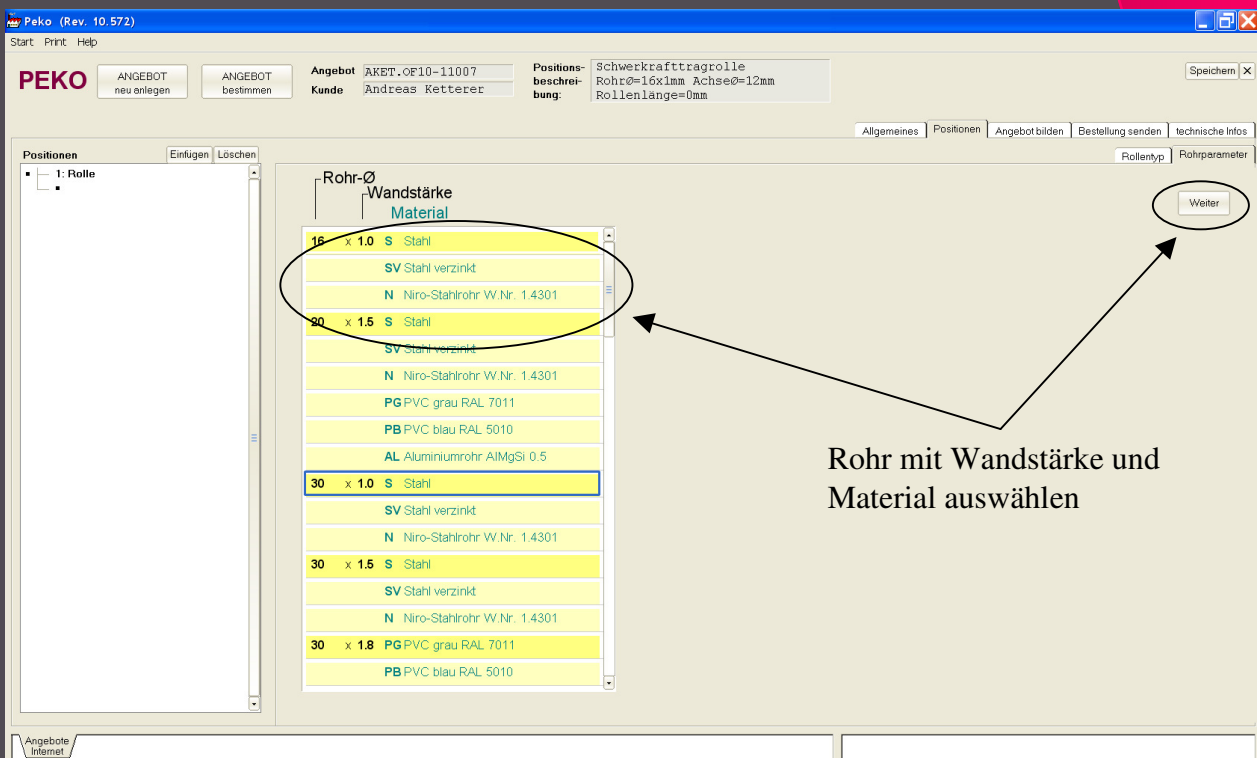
Peko (Rev. 10.572)

Start Print Help

PEKO

ANGEBOT neu anlegen

ANGEBOT bestimmen

Angebot AKET.OF10-11007

Kunde Andreas Ketterer

Positions-beschreibung: Schwerkrafttragrolle
RohrØ=16x1mm AchseØ=12mm
Rollenlänge=0mm

Speichern

Allgemeines | Positionen | Angebot bilden | Bestellung senden | technische Infos

Positionen

Einfügen | Löschen

1: Rolle

Rollentyp | Rohrparameter

Rohr-Ø
Wandstärke
Material

| | | | |
|---|---|---|---|
| 16 | x 1.0 | S | Stahl |
| | | SV | Stahl verzinkt |
| | | N | Niro-Stahlrohr W.Nr. 1.4301 |
| 20 | x 1.5 | S | Stahl |
| | | SV | Stahl verzinkt |
| | | N | Niro-Stahlrohr W.Nr. 1.4301 |
| | | PG | PVC grau RAL 7011 |
| | | PB | PVC blau RAL 5010 |
| | | AL | Aluminiumrohr AlMgSi 0.5 |
| 30 | x 1.0 | S | Stahl |
| | | SV | Stahl verzinkt |
| | | N | Niro-Stahlrohr W.Nr. 1.4301 |
| 30 | x 1.5 | S | Stahl |
| | | SV | Stahl verzinkt |
| | | N | Niro-Stahlrohr W.Nr. 1.4301 |
| 30 | x 1.8 | PG | PVC grau RAL 7011 |
| | | PB | PVC blau RAL 5010 |

Weiter

Rohr mit Wandstärke und Material auswählen

Angebote Internet